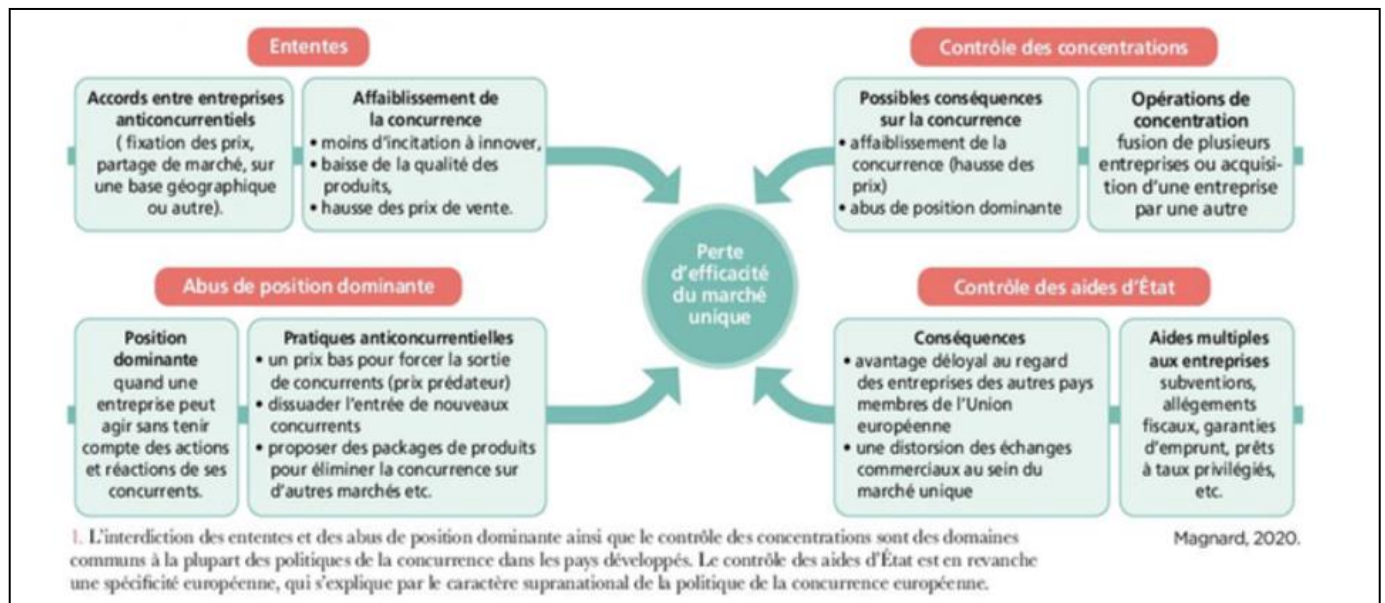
Ententes

Accords entre entreprises anticoncurrentiels ( fixation des prix, partage de marché, sur une base géographique ou autre).

Affaiblissement de la concurrence
• moins d'incitation à innover,
• baisse de la qualité des produits,
• hausse des prix de vente.

Contrôle des concentrations

Possibles conséquences sur la concurrence
• affaiblissement de la concurrence (hausse des prix)
• abus de position dominante

Opérations de concentration
fusion de plusieurs entreprises ou acquisition d'une entreprise par une autre

Perte d'efficacité du marché unique

Abus de position dominante

Position dominante
quand une entreprise peut agir sans tenir compte des actions et réactions de ses concurrents.

Pratiques anticoncurrentielles
• un prix bas pour forcer la sortie de concurrents (prix prédateur)
• dissuader l'entrée de nouveaux concurrents
• proposer des packages de produits pour éliminer la concurrence sur d'autres marchés etc.

Contrôle des aides d'État

Conséquences
• avantage déloyal au regard des entreprises des autres pays membres de l'Union européenne
• une distorsion des échanges commerciaux au sein du marché unique

Aides multiples aux entreprises
subventions, allégements fiscaux, garanties d'emprunt, prêts à taux privilégiés, etc.

1. L'interdiction des ententes et des abus de position dominante ainsi que le contrôle des concentrations sont des domaines communs à la plupart des politiques de la concurrence dans les pays développés. Le contrôle des aides d'État est en revanche une spécificité européenne, qui s'explique par le caractère supranational de la politique de la concurrence européenne.

Magnard, 2020.